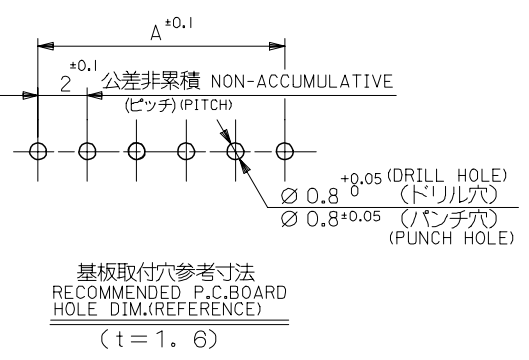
$A^{\pm0.1}$

$2^{\pm0.1}$ 公差非累積 NON-ACCUMULATIVE

(ピッチ) (PITCH)

$\varnothing\ 0.8^{+0.05}_{0}$ (DRILL HOLE) (ドリル穴)

$\varnothing\ 0.8^{\pm0.05}$ (パンチ穴) (PUNCH HOLE)

基板取付穴参考寸法
RECOMMENDED P.C.BOARD
HOLE DIM.(REFERENCE)

(t=1。6)